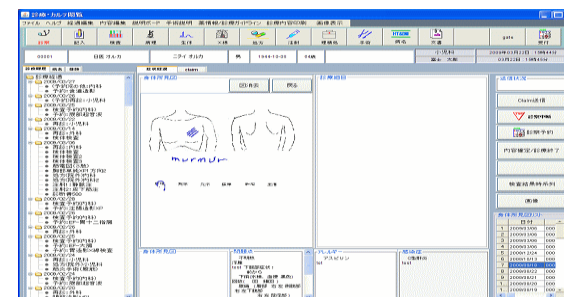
診療・カルテ閲覧

印刷　記入　検査　所見　文書　X線　処方　注射　処置　手術　病名　所見　文書

00001　日医 タルカ　ニチイ タルカ　男　1944-10-00　64歳

身体所見図

図表示　閉る

murmur

Claim送信

診察時予約

内容確定/診療終了

検査結果時系列

画像

診療所見(日付)

アレルギー

既往歴